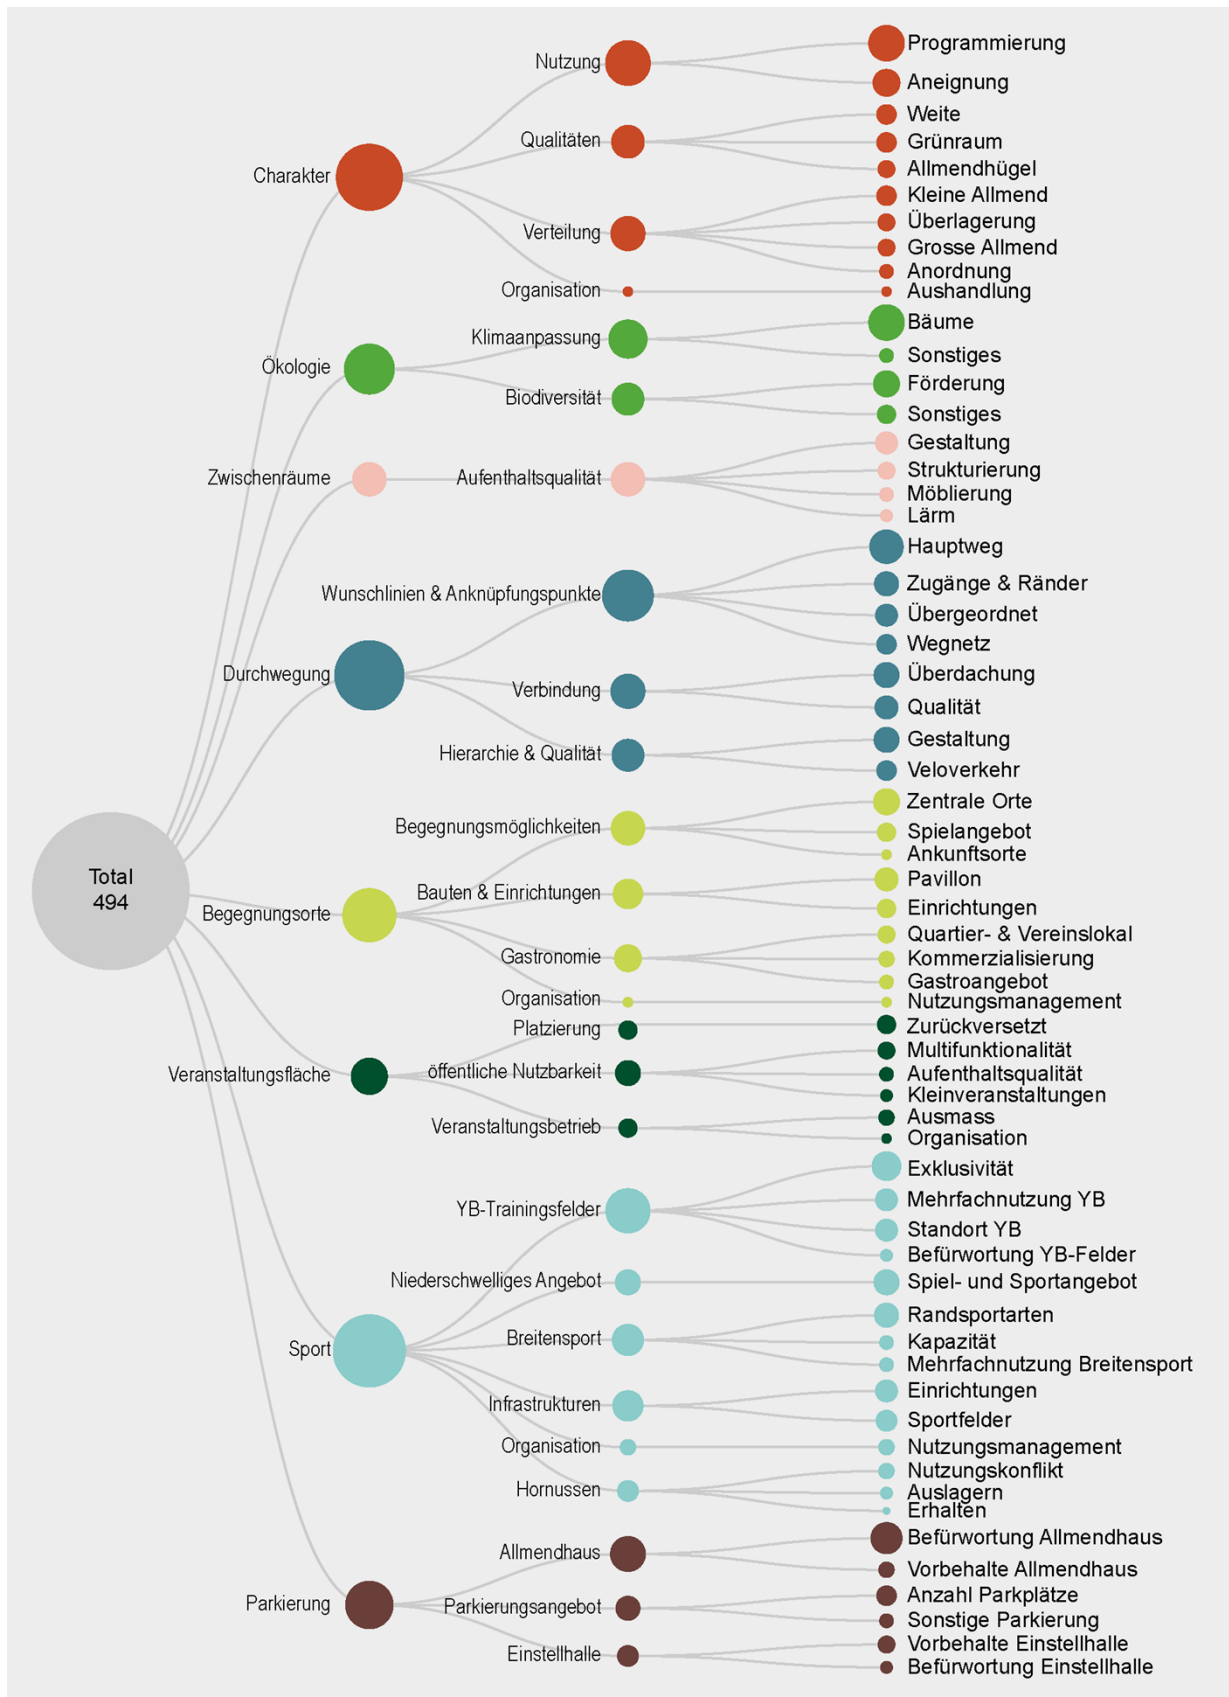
Total
494

Charakter
Nutzung
Programmierung
Aneignung
Qualitäten
Weite
Grünraum
Allmendhügel
Verteilung
Kleine Allmend
Überlagerung
Grosse Allmend
Anordnung
Organisation
Aushandlung

Ökologie
Klimaanpassung
Bäume
Sonstiges
Biodiversität
Förderung
Sonstiges

Zwischenräume
Aufenthaltsqualität
Gestaltung
Strukturierung
Möblierung
Lärm

Durchwegung
Wunschlinien & Anknüpfungspunkte
Hauptweg
Zugänge & Ränder
Übergeordnet
Wegnetz
Verbindung
Überdachung
Qualität
Hierarchie & Qualität
Gestaltung
Veloverkehr

Begegnungsorte
Begegnungsmöglichkeiten
Zentrale Orte
Spielangebot
Ankunftsorte
Bauten & Einrichtungen
Pavillon
Einrichtungen
Gastronomie
Quartier- & Vereinslokal
Kommerzialisierung
Gastroangebot
Organisation
Nutzungsmanagement

Veranstaltungsfläche
Platzierung
Zurückversetzt
öffentliche Nutzbarkeit
Multifunktionalität
Aufenthaltsqualität
Kleinveranstaltungen
Veranstaltungsbetrieb
Ausmass
Organisation

Sport
YB-Trainingsfelder
Exklusivität
Mehrfachnutzung YB
Standort YB
Befürwortung YB-Felder
Niederschwelliges Angebot
Spiel- und Sportangebot
Breitensport
Randsportarten
Kapazität
Mehrfachnutzung Breitensport
Infrastrukturen
Einrichtungen
Sportfelder
Organisation
Nutzungsmanagement
Hornussen
Nutzungskonflikt
Auslagern
Erhalten

Parkierung
Allmendhaus
Befürwortung Allmendhaus
Vorbehalte Allmendhaus
Parkierungsangebot
Anzahl Parkplätze
Sonstige Parkierung
Einstellhalle
Vorbehalte Einstellhalle
Befürwortung Einstellhalle